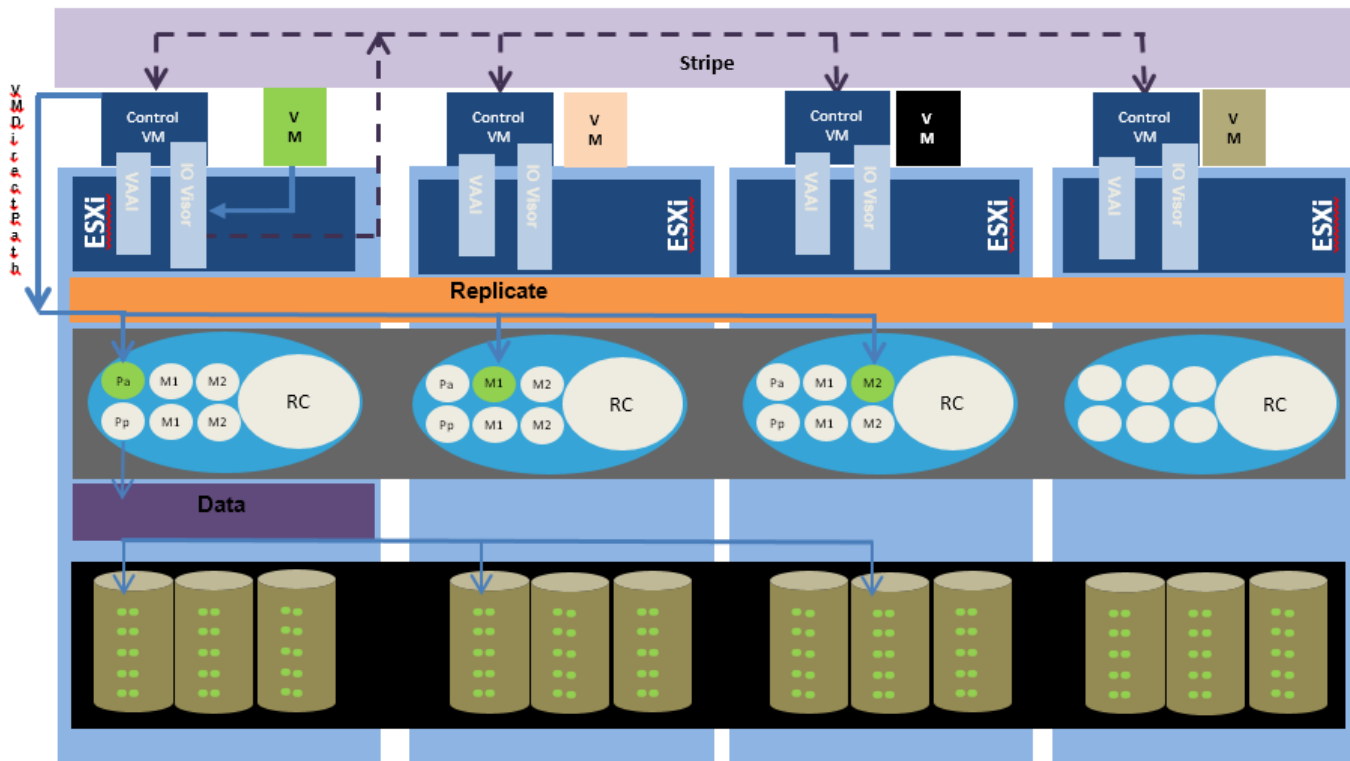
Stripe

VMDirectPath

Control VM

V M

VAAI

IO Visor

ESXi

Control VM

V M

VAAI

IO Visor

ESXi

Control VM

V M

VAAI

IO Visor

ESXi

Control VM

V M

VAAI

IO Visor

ESXi

Replicate

Pa M1 M2 Pp M1 M2 RC

Pa M1 M2 Pp M1 M2 RC

Pa M1 M2 Pp M1 M2 RC

RC

Data